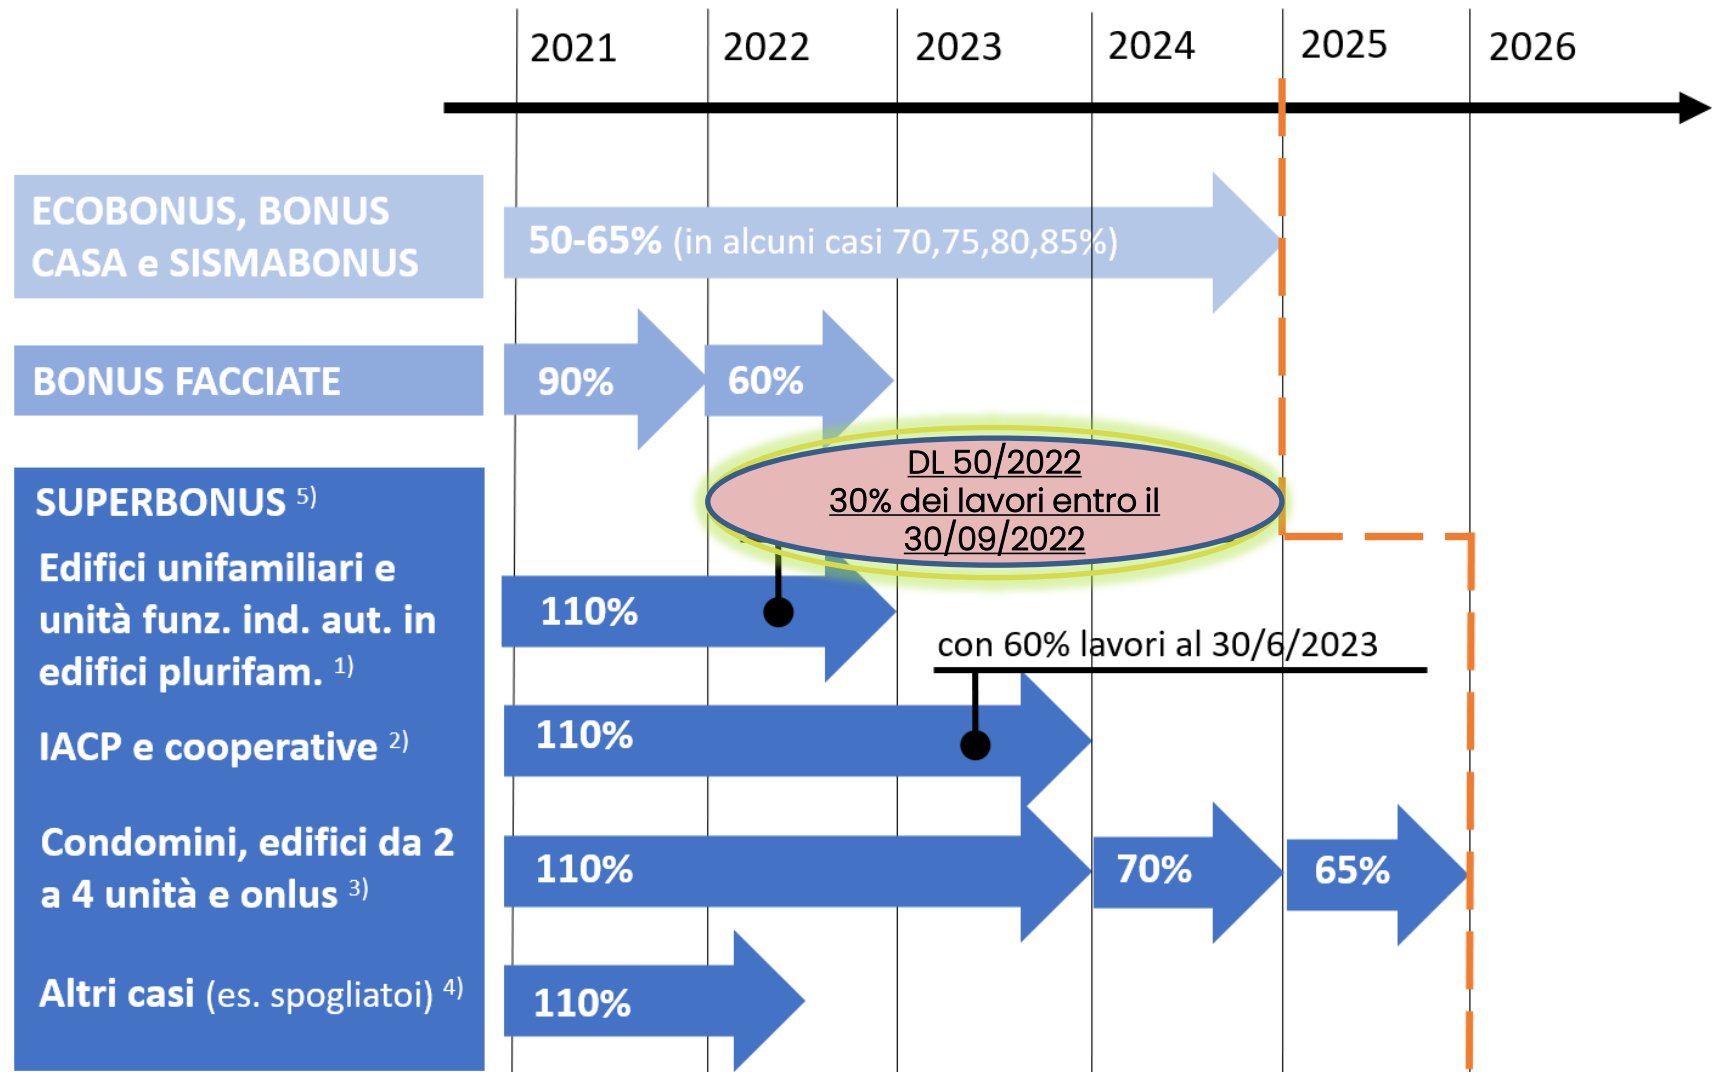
2021 2022 2023 2024 2025 2026

ECOBONUS, BONUS CASA e SISMABONUS

50-65% (in alcuni casi 70,75,80,85%)

BONUS FACCIATE

90%

60%

DL 50/2022
30% dei lavori entro il 30/09/2022

SUPERBONUS $^{5)}$

Edifici unifamiliari e unità funz. ind. aut. in edifici plurifam. $^{1)}$

110%

con 60% lavori al 30/6/2023

IACP e cooperative $^{2)}$

110%

Condomini, edifici da 2 a 4 unità e onlus $^{3)}$

110%

70%

65%

Altri casi (es. spogliatoi) $^{4)}$

110%